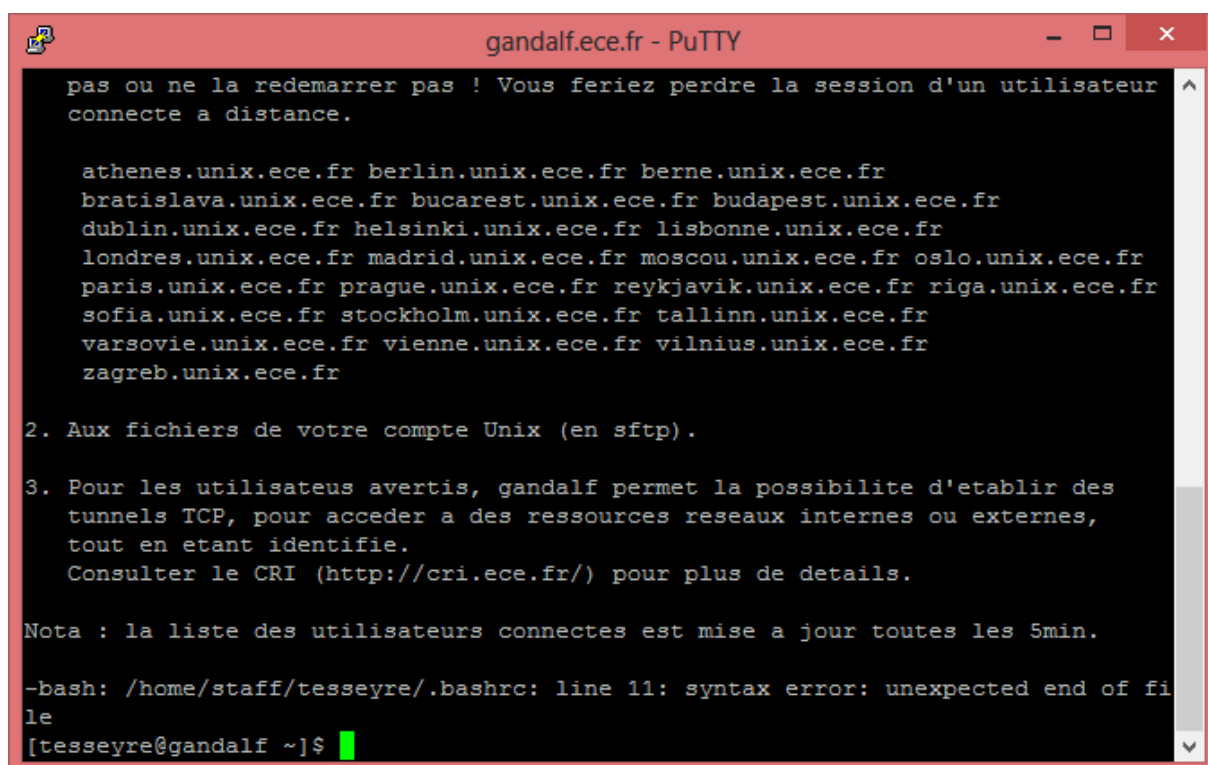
gandalf.ece.fr - PuTTY

pas ou ne la redemarrer pas ! Vous feriez perdre la session d'un utilisateur connecte a distance.

athenes.unix.ece.fr berlin.unix.ece.fr berne.unix.ece.fr
bratislava.unix.ece.fr bucarest.unix.ece.fr budapest.unix.ece.fr
dublin.unix.ece.fr helsinki.unix.ece.fr lisbonne.unix.ece.fr
londres.unix.ece.fr madrid.unix.ece.fr moscou.unix.ece.fr oslo.unix.ece.fr
paris.unix.ece.fr prague.unix.ece.fr reykjavik.unix.ece.fr riga.unix.ece.fr
sofia.unix.ece.fr stockholm.unix.ece.fr tallinn.unix.ece.fr
varsovie.unix.ece.fr vienne.unix.ece.fr vilnius.unix.ece.fr
zagreb.unix.ece.fr

2. Aux fichiers de votre compte Unix (en sftp).

3. Pour les utilisateus avertis, gandalf permet la possibilite d'etablir des tunnels TCP, pour acceder a des ressources reseaux internes ou externes, tout en etant identifie.
Consulter le CRI (http://cri.ece.fr/) pour plus de details.

Nota : la liste des utilisateurs connectes est mise a jour toutes les 5min.

-bash: /home/staff/tesseyre/.bashrc: line 11: syntax error: unexpected end of file
[tesseyre@gandalf ~]$